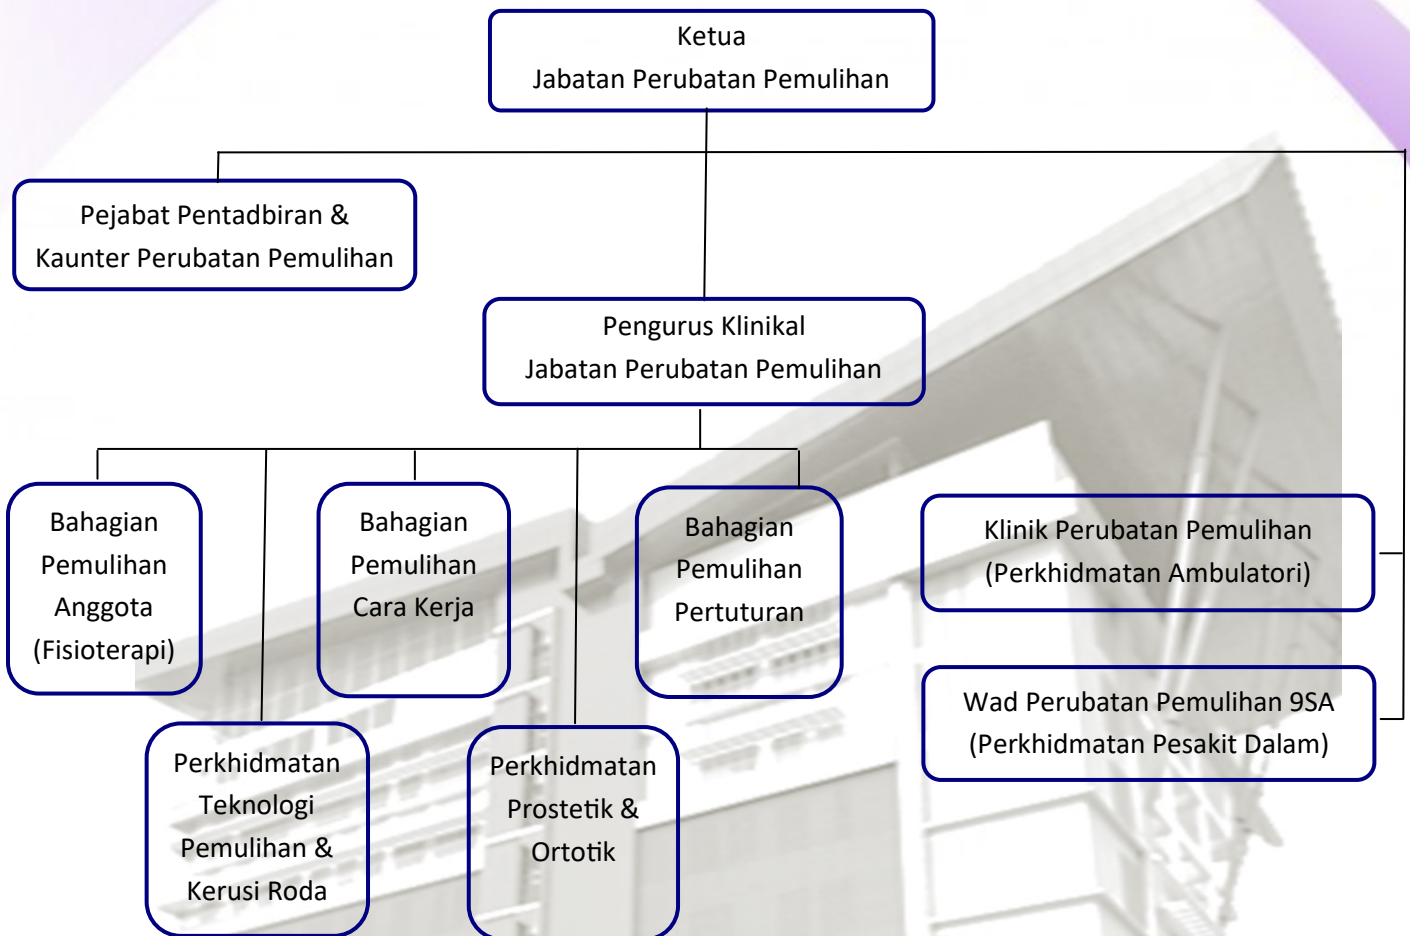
Ketua
Jabatan Perubatan Pemulihan

Pejabat Pentadbiran &
Kaunter Perubatan Pemulihan

Pengurus Klinikal
Jabatan Perubatan Pemulihan

Bahagian Pemulihan Anggota (Fisioterapi)

Bahagian Pemulihan Cara Kerja

Bahagian Pemulihan Pertuturan

Klinik Perubatan Pemulihan
(Perkhidmatan Ambulatori)

Wad Perubatan Pemulihan 9SA
(Perkhidmatan Pesakit Dalam)

Perkhidmatan Teknologi Pemulihan & Kerusi Roda

Perkhidmatan Prostetik & Ortotik